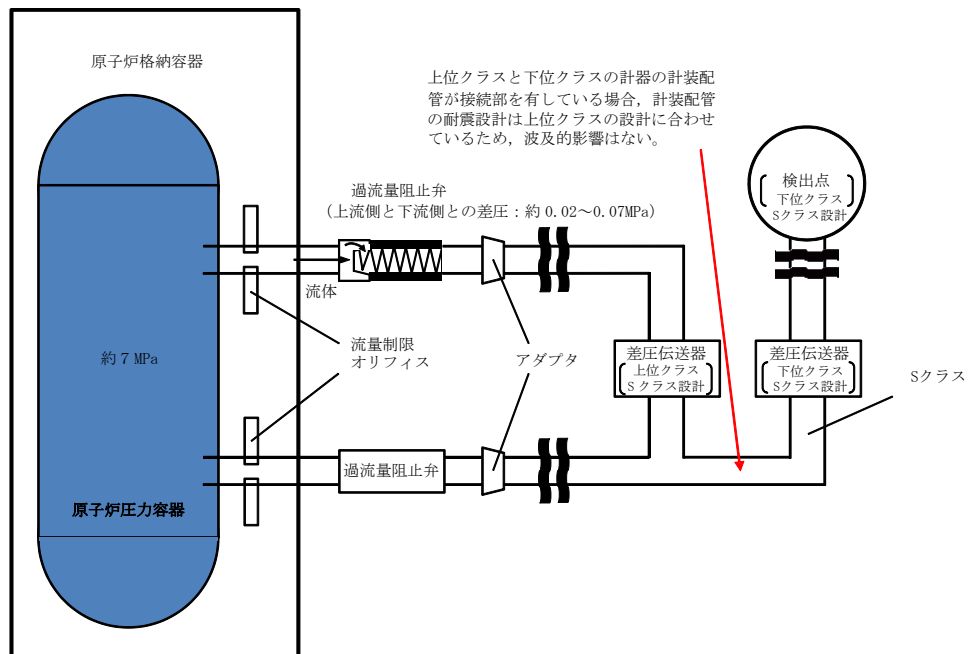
原子炉格納容器

上位クラスと下位クラスの計器の計装配管が接続部を有している場合，計装配管の耐震設計は上位クラスの設計に合わせているため，波及的影響はない。

検出点
下位クラス
Sクラス設計

過流量阻止弁
（上流側と下流側との差圧：約 0.02～0.07MPa）

流体

流量制限
オリフィス

アダプタ

約７MPa

差圧伝送器
上位クラス
Sクラス設計

差圧伝送器
下位クラス
Sクラス設計

Sクラス

過流量阻止弁

原子炉圧力容器